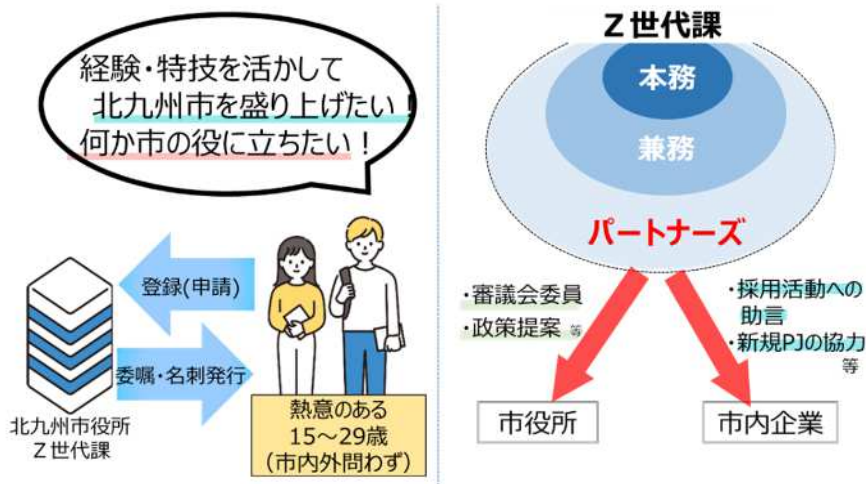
経験・特技を活かして
北九州市を盛り上げたい！
何か市の役に立ちたい！

登録(申請)

委嘱・名刺発行

北九州市役所
Z世代課

熱意のある
15～29歳
(市内外問わず)

Z世代課

本務

兼務

パートナーズ

・審議会委員
・政策提案 等

・採用活動への助言
・新規PJの協力 等

市役所

市内企業